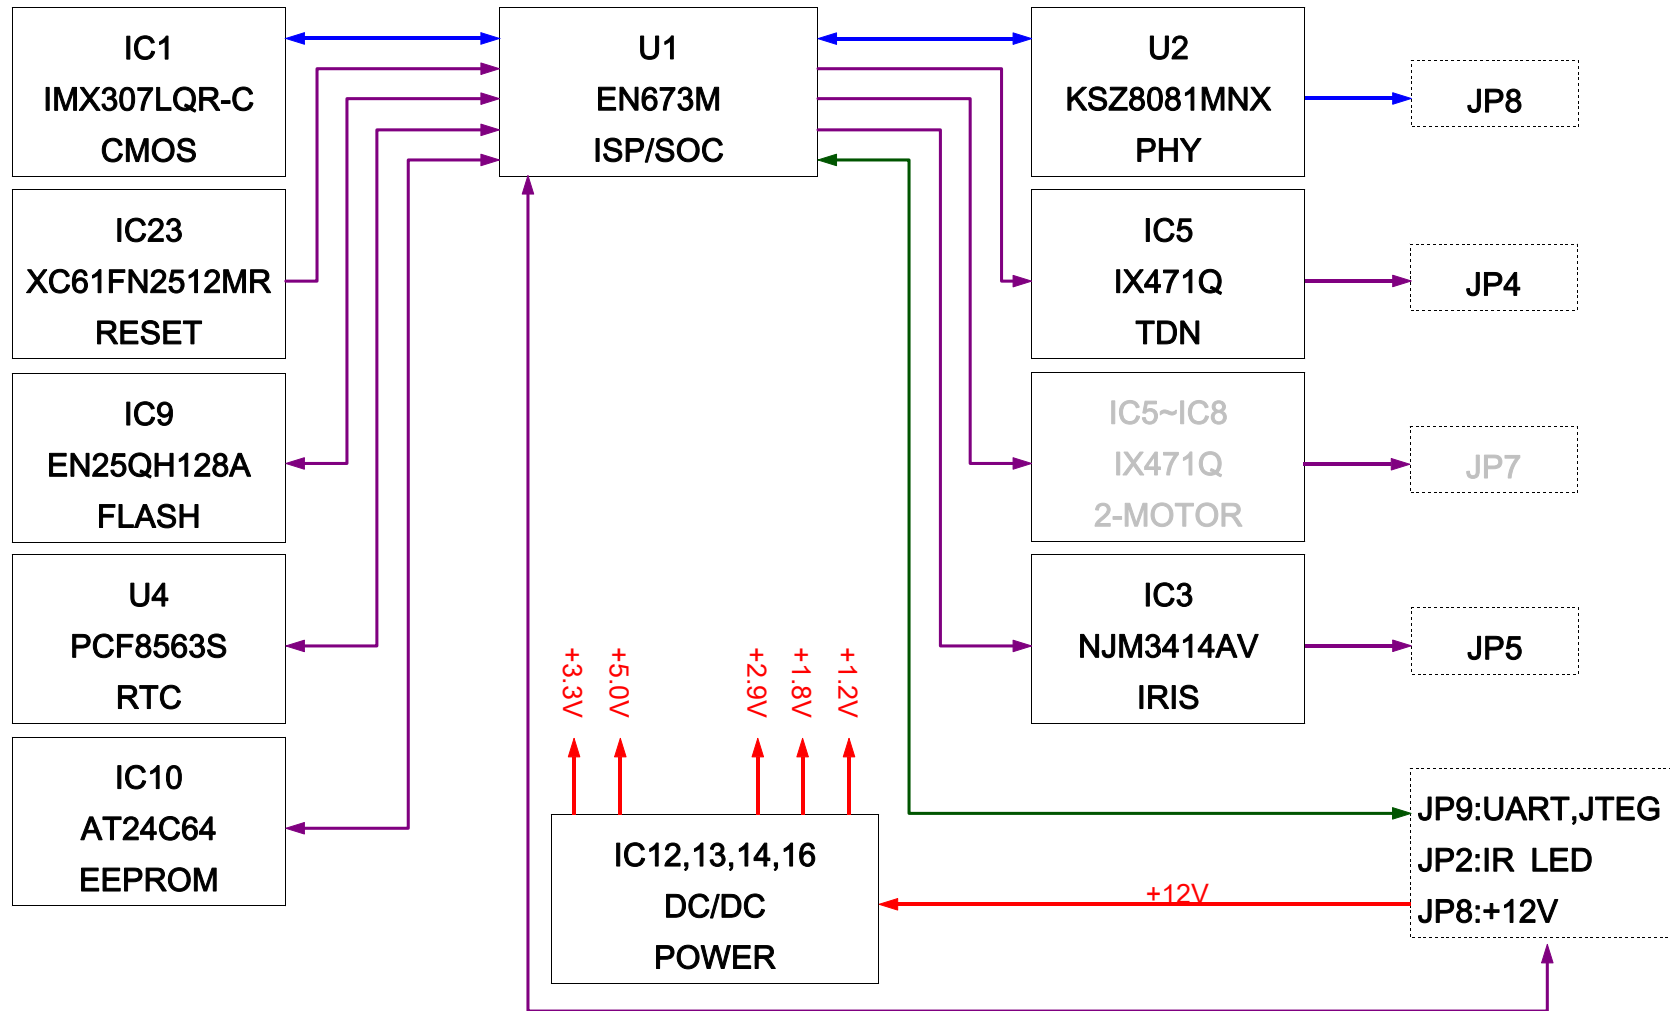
IC1
IMX307LQR-C
CMOS

U1
EN673M
ISP/SOC

U2
KSZ8081MNX
PHY

JP8

IC23
XC61FN2512MR
RESET

IC5
IX471Q
TDN

JP4

IC9
EN25QH128A
FLASH

IC5~IC8
IX471Q
2-MOTOR

JP7

U4
PCF8563S
RTC

IC3
NJM3414AV
IRIS

JP5

+3.3V
+5.0V
+2.9V
+1.8V
+1.2V

IC10
AT24C64
EEPROM

JP9:UART,JTEG
JP2:IR LED
JP8:+12V

IC12,13,14,16
DC/DC
POWER

+12V